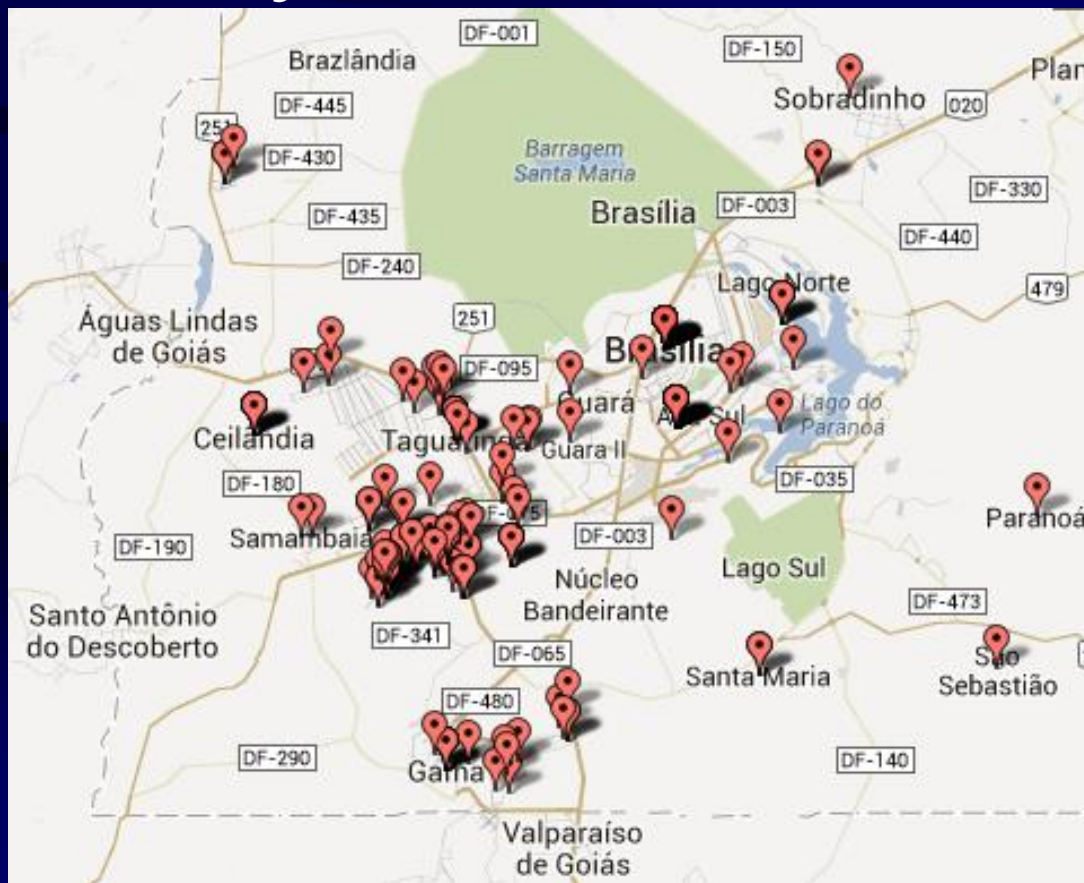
DF-001
DF-150
Brazlândia
Plan
DF-445
Sobradinho
020
251
DF-430
Barragem Santa Maria
DF-330
DF-435
Brasília
DF-003
DF-440
DF-240
Lago Norte
479
Águas Lindas de Goiás
251
Brasília
DF-095
Guará
Asa Sul
Lago do Paranoá
Ceilândia
Taguatinga
Guara II
DF-035
DF-180
Samambaia
DF-075
Paranoá
DF-190
DF-003
Núcleo Bandeirante
Lago Sul
Santo Antônio do Descoberto
DF-473
DF-341
DF-065
Santa Maria
São Sebastião
DF-480
DF-290
DF-140
Gama
Valparaíso de Goiás